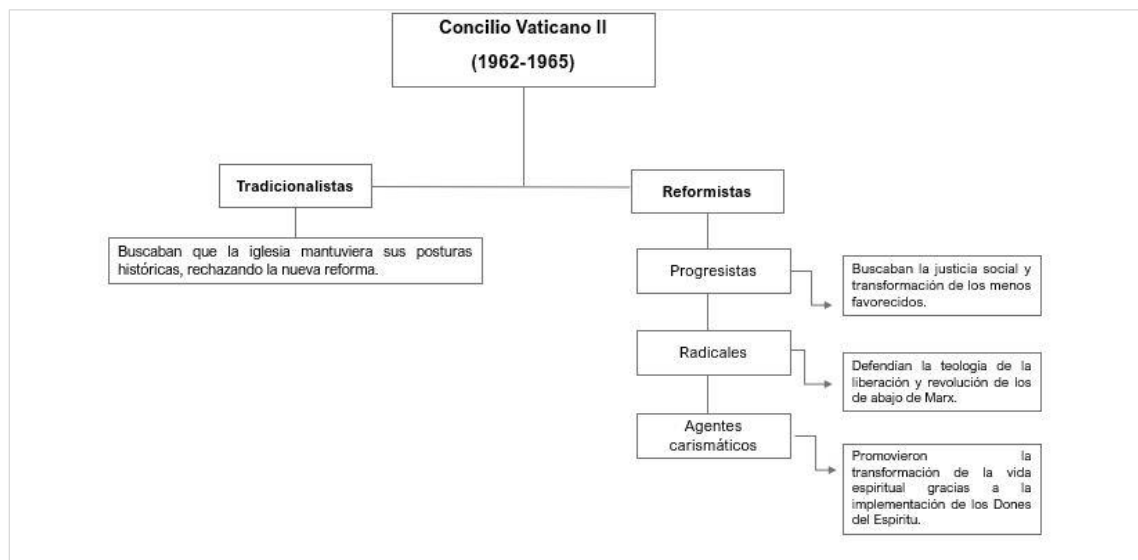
Concilio Vaticano II

(1962-1965)

Tradicionalistas

Buscaban que la iglesia mantuviera sus posturas históricas, rechazando la nueva reforma.

Reformistas

Progresistas

Buscaban la justicia social y transformación de los menos favorecidos.

Radicales

Defendian la teologia de la liberación y revolución de los de abajo de Marx.

Agentes carismáticos

Promovieron la transformación de la vida espiritual gracias a la implementación de los Dones del Espiritu.